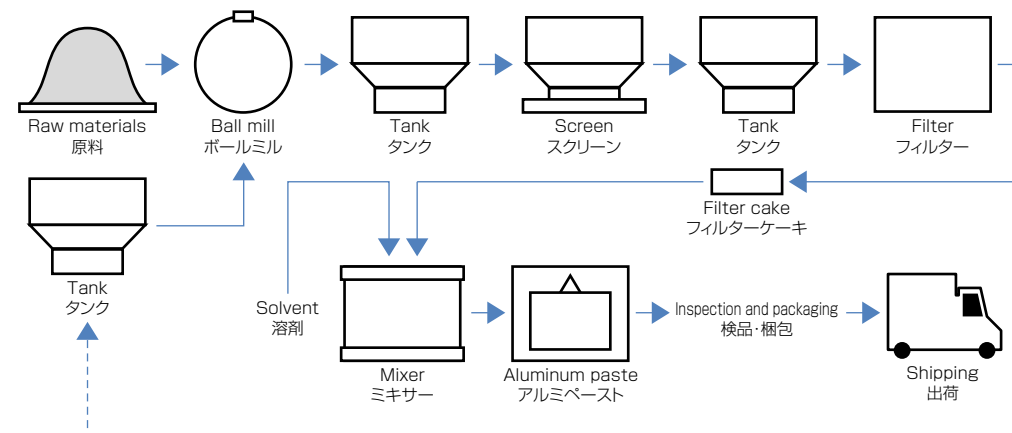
Raw materials
原料

Ball mill
ボールミル

Tank
タンク

Screen
スクリーン

Tank
タンク

Filter
フィルター

Tank
タンク

Filter cake
フィルターケーキ

Solvent
溶剤

Mixer
ミキサー

Aluminum paste
アルミペースト

Inspection and packaging
検品・梱包

Shipping
出荷